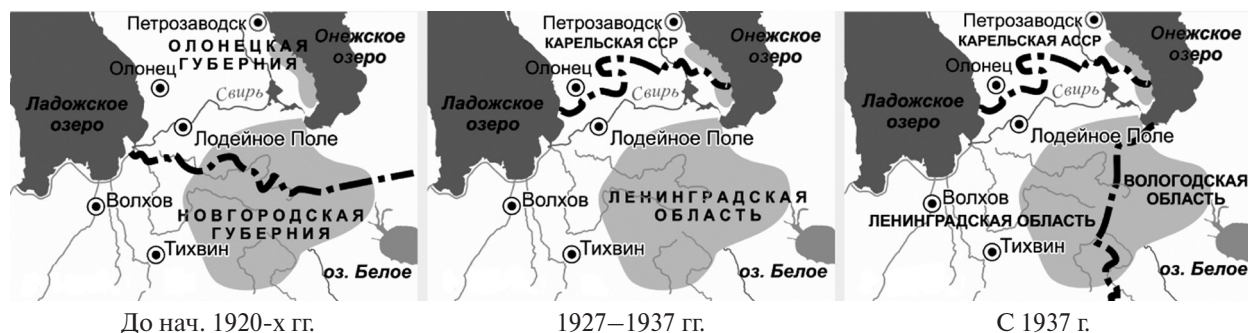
Петрозаводск
ОЛОНЕЦКАЯ ГУБЕРНИЯ
Онежское озеро
Олонец
Свирь
Ладожское озеро
Лодейное Поле
Волхов
НОВГОРОДСКАЯ ГУБЕРНИЯ
Тихвин
оз. Белое
До нач. 1920-х гг.

Петрозаводск
КАРЕЛЬСКАЯ ССР
Онежское озеро
Олонец
Свирь
Ладожское озеро
Лодейное Поле
Волхов
ЛЕНИНГРАДСКАЯ ОБЛАСТЬ
Тихвин
оз. Белое
1927–1937 гг.

Петрозаводск
КАРЕЛЬСКАЯ АССР
Онежское озеро
Олонец
Свирь
Ладожское озеро
Лодейное Поле
Волхов
ВОЛОГОДСКАЯ ОБЛАСТЬ
ЛЕНИНГРАДСКАЯ ОБЛАСТЬ
Тихвин
оз. Белое
С 1937 г.